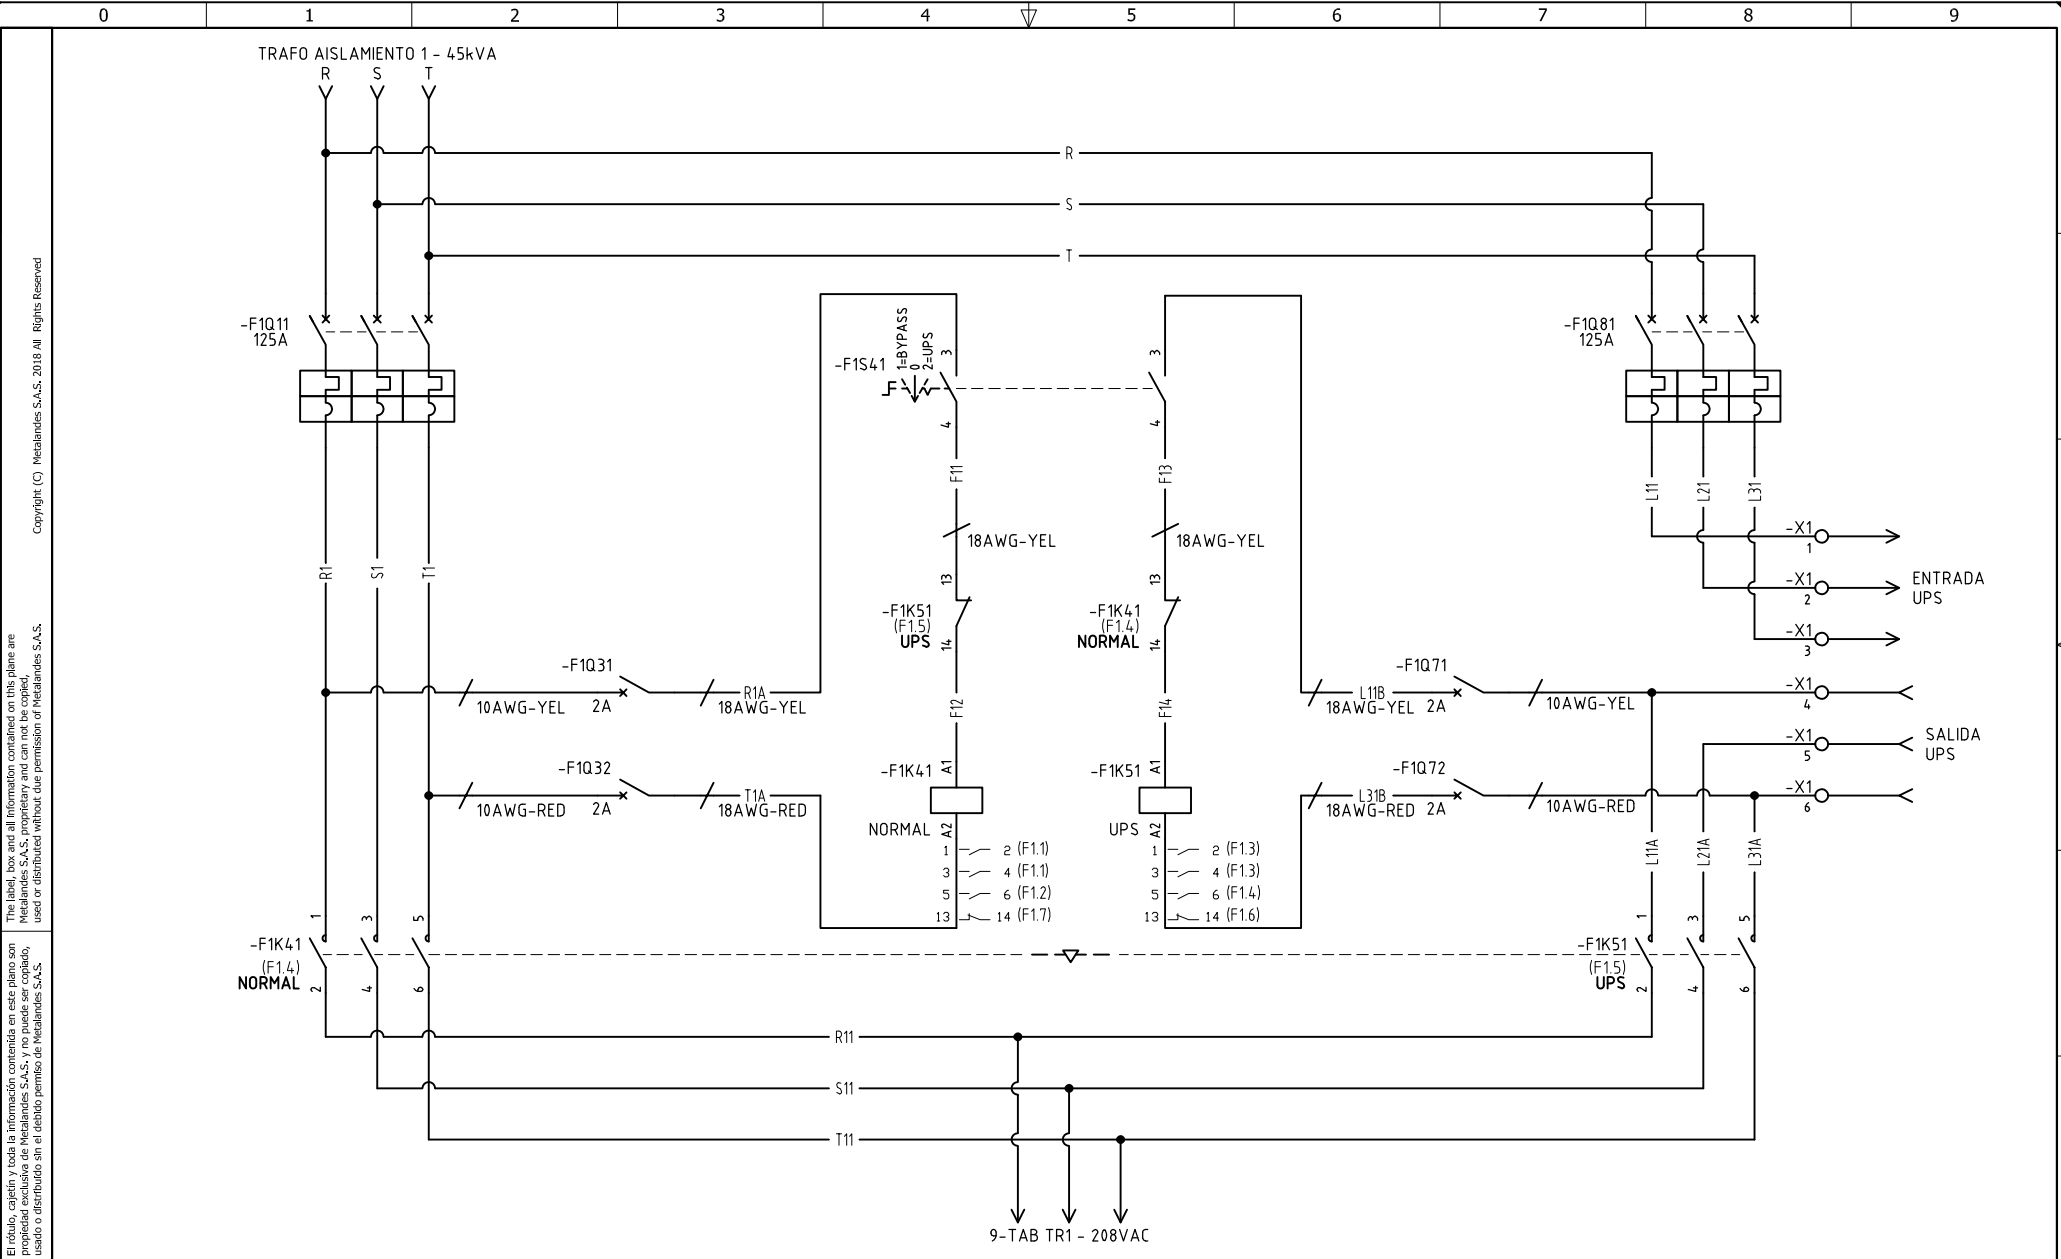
0 1 2 3 4 5 6 7 8 9

Copyright (C) Metalandes S.A.S. 2018 All Rights Reserved

The label, box and all information contained on this plane are Metalandes S.A.S. proprietary and can not be copied, used or distributed without due permission of Metalandes S.A.S.

El rótulo, cajetín y toda la información contenida en este plano son propiedad exclusiva de Metalandes S.A.S. y no puede ser copiado, usado o distribuido sin el debido permiso de Metalandes S.A.S.

TRAFO AISLAMIENTO 1 - 45kVA
R S T

R
S
T

-F1Q11
125A

-F1Q81
125A

-F1S41
1=BYPASS
0
2=UPS
3
4
F11
18AWG-YEL
13
-F1K51
(F1.5)
UPS
14
F12
A1
-F1K41
NORMAL
A2
1 2 (F1.1)
3 4 (F1.1)
5 6 (F1.2)
13 14 (F1.7)

3
4
F13
18AWG-YEL
13
-F1K41
(F1.4)
NORMAL
14
F14
A1
-F1K51
UPS
A2
1 2 (F1.3)
3 4 (F1.3)
5 6 (F1.4)
13 14 (F1.6)

L11 L21 L31
-X1
1
-X1
2
-X1
3
ENTRADA
UPS

R1 S1 T1

-F1Q31
10AWG-YEL 2A
R1A
18AWG-YEL

-F1Q32
10AWG-RED 2A
T1A
18AWG-RED

-F1Q71
L11B
18AWG-YEL 2A
10AWG-YEL
-X1
4
-X1
5
SALIDA
UPS
-F1Q72
L31B
18AWG-RED 2A
10AWG-RED
-X1
6

L11A L21A L31A

1 3 5
-F1K41
(F1.4)
NORMAL
2 4 6

1 3 5
-F1K51
(F1.5)
UPS
2 4 6

R11
S11
T11

9-TAB TR1 - 208VAC